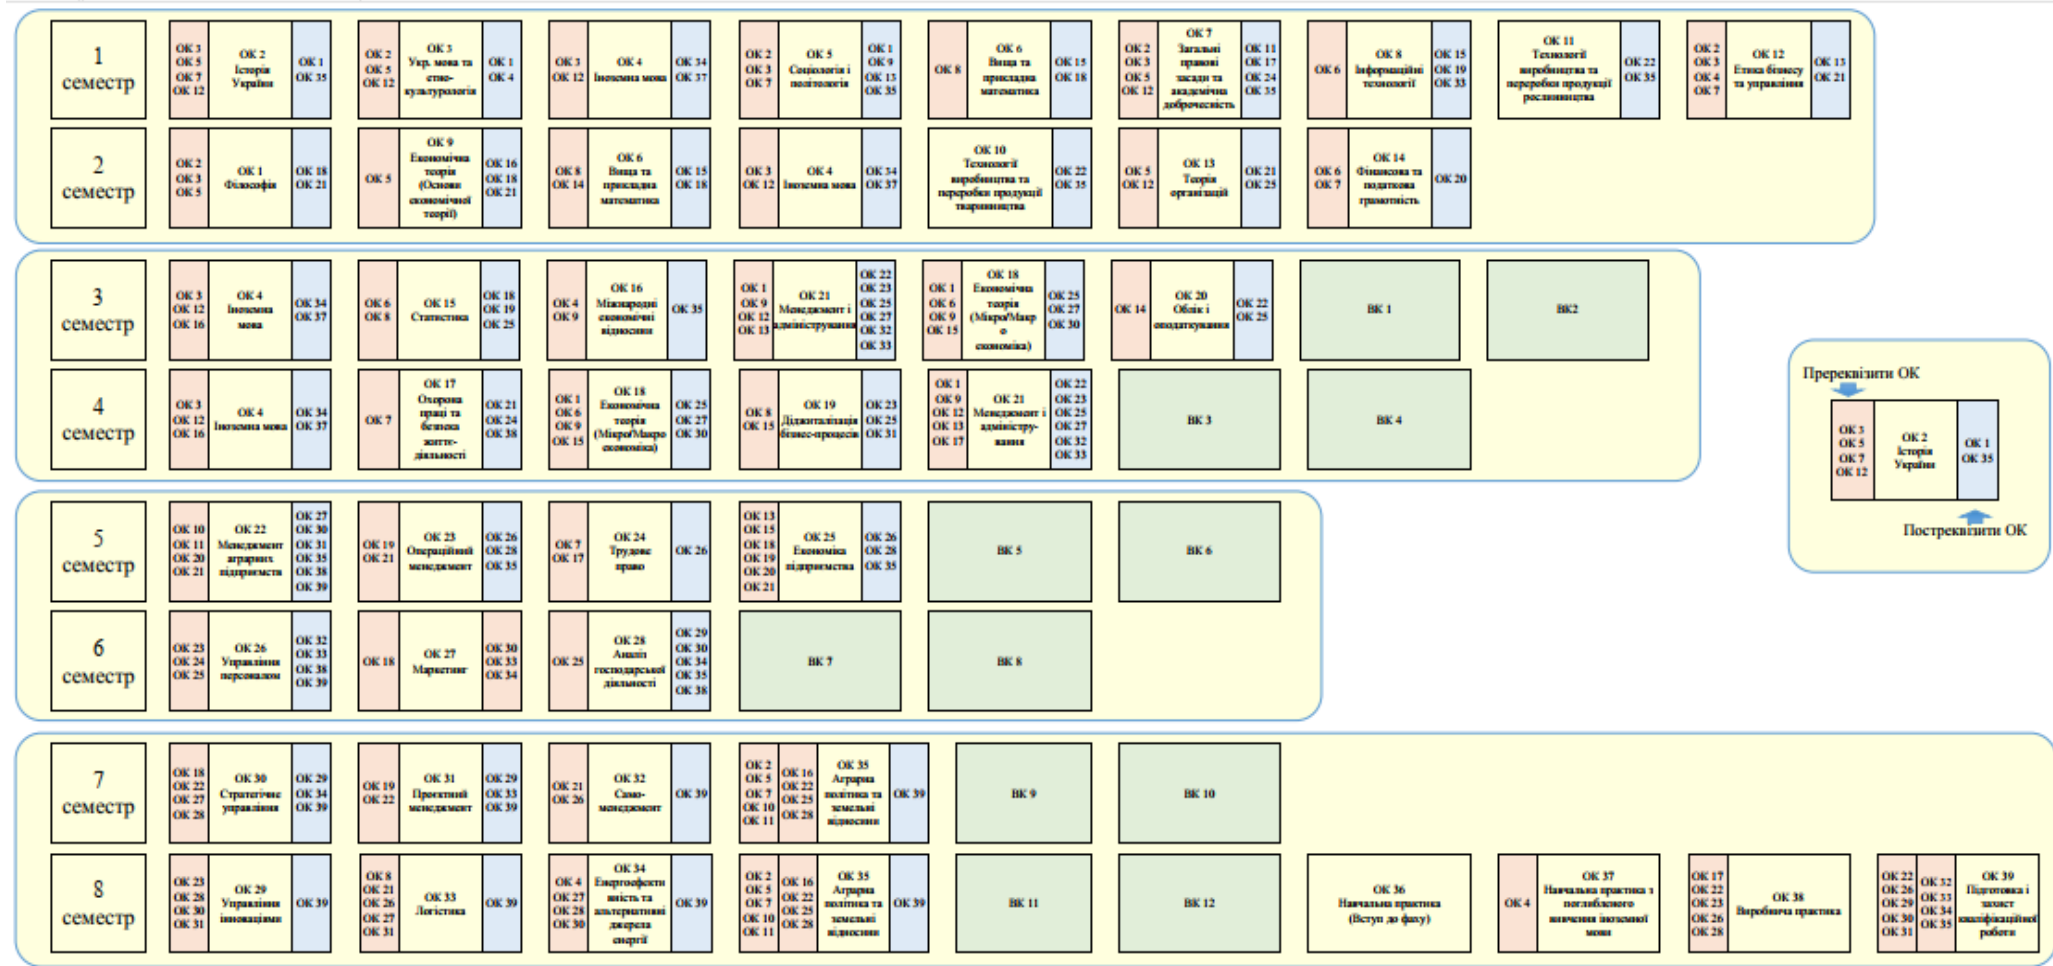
1 семестр

ОК 3 ОК 5 ОК 7 ОК 12 | ОК 2 Історія України | ОК 1 ОК 35

ОК 2 ОК 5 ОК 12 | ОК 3 Укр. мова та етно-культурологія | ОК 1 ОК 4

ОК 3 ОК 12 | ОК 4 Іноземна мова | ОК 34 ОК 37

ОК 2 ОК 3 ОК 7 | ОК 5 Соціологія і політологія | ОК 1 ОК 9 ОК 13 ОК 35

ОК 8 | ОК 6 Вища та прикладна математика | ОК 15 ОК 18

ОК 2 ОК 3 ОК 5 ОК 12 | ОК 7 Загальні правові засади та академічна доброчесність | ОК 11 ОК 17 ОК 24 ОК 35

ОК 6 | ОК 8 Інформаційні технології | ОК 15 ОК 19 ОК 33

ОК 11 Технології виробництва та переробки продукції рослинництва | ОК 22 ОК 35

ОК 2 ОК 3 ОК 4 ОК 7 | ОК 12 Етика бізнесу та управління | ОК 13 ОК 21

2 семестр

ОК 2 ОК 3 ОК 5 | ОК 1 Філософія | ОК 18 ОК 21

ОК 5 | ОК 9 Економічна теорія (Основи економічної теорії) | ОК 16 ОК 18 ОК 21

ОК 8 ОК 14 | ОК 6 Вища та прикладна математика | ОК 15 ОК 18

ОК 3 ОК 12 | ОК 4 Іноземна мова | ОК 34 ОК 37

ОК 10 Технології виробництва та переробки продукції тваринництва | ОК 22 ОК 35

ОК 5 ОК 12 | ОК 13 Теорія організацій | ОК 21 ОК 25

ОК 6 ОК 7 | ОК 14 Фінансова та податкова грамотність | ОК 20

3 семестр

ОК 3 ОК 12 ОК 16 | ОК 4 Іноземна мова | ОК 34 ОК 37

ОК 6 ОК 8 | ОК 15 Статистика | ОК 18 ОК 19 ОК 25

ОК 4 ОК 9 | ОК 16 Міжнародні економічні відносини | ОК 35

ОК 1 ОК 9 ОК 12 ОК 13 | ОК 21 Менеджмент і адміністрування | ОК 22 ОК 23 ОК 25 ОК 27 ОК 32 ОК 33

ОК 1 ОК 6 ОК 9 ОК 15 | ОК 18 Економічна теорія (Мікро/Макро економіка) | ОК 25 ОК 27 ОК 30

ОК 14 | ОК 20 Облік і оподаткування | ОК 22 ОК 25

ВК 1

ВК2

4 семестр

ОК 3 ОК 12 ОК 16 | ОК 4 Іноземна мова | ОК 34 ОК 37

ОК 7 | ОК 17 Охорона праці та безпека життєдіяльності | ОК 21 ОК 24 ОК 38

ОК 1 ОК 6 ОК 9 ОК 15 | ОК 18 Економічна теорія (Мікро/Макро економіка) | ОК 25 ОК 27 ОК 30

ОК 8 ОК 15 | ОК 19 Діджиталізація бізнес-процесів | ОК 23 ОК 25 ОК 31

ОК 1 ОК 9 ОК 12 ОК 13 ОК 17 | ОК 21 Менеджмент і адміністрування | ОК 22 ОК 23 ОК 25 ОК 27 ОК 32 ОК 33

ВК 3

ВК 4

Пререквізити ОК

ОК 3 ОК 5 ОК 7 ОК 12 | ОК 2 Історія України | ОК 1 ОК 35

Постреквізити ОК

5 семестр

ОК 10 ОК 11 ОК 20 ОК 21 | ОК 22 Менеджмент аграрних підприємств | ОК 27 ОК 30 ОК 31 ОК 35 ОК 38 ОК 39

ОК 19 ОК 21 | ОК 23 Операційний менеджмент | ОК 26 ОК 28 ОК 35

ОК 7 ОК 17 | ОК 24 Трудове право | ОК 26

ОК 13 ОК 15 ОК 18 ОК 19 ОК 20 ОК 21 | ОК 25 Економіка підприємства | ОК 26 ОК 28 ОК 35

ВК 5

ВК 6

6 семестр

ОК 23 ОК 24 ОК 25 | ОК 26 Управління персоналом | ОК 32 ОК 33 ОК 38 ОК 39

ОК 18 | ОК 27 Маркетинг | ОК 30 ОК 33 ОК 34

ОК 25 | ОК 28 Аналіз господарської діяльності | ОК 29 ОК 30 ОК 34 ОК 35 ОК 38

ВК 7

ВК 8

7 семестр

ОК 18 ОК 22 ОК 27 ОК 28 | ОК 30 Стратегічне управління | ОК 29 ОК 34 ОК 39

ОК 19 ОК 22 | ОК 31 Проектний менеджмент | ОК 29 ОК 33 ОК 39

ОК 21 ОК 26 | ОК 32 Самоменеджмент | ОК 39

ОК 2 ОК 5 ОК 7 ОК 10 ОК 11 | ОК 16 ОК 22 ОК 25 ОК 28 | ОК 35 Аграрна політика та земельні відносини | ОК 39

ВК 9

ВК 10

8 семестр

ОК 23 ОК 28 ОК 30 ОК 31 | ОК 29 Управління інноваціями | ОК 39

ОК 8 ОК 21 ОК 26 ОК 27 ОК 31 | ОК 33 Логістика | ОК 39

ОК 4 ОК 27 ОК 28 ОК 30 | ОК 34 Енергоефективність та альтернативні джерела енергії | ОК 39

ОК 2 ОК 5 ОК 7 ОК 10 ОК 11 | ОК 16 ОК 22 ОК 25 ОК 28 | ОК 35 Аграрна політика та земельні відносини | ОК 39

ВК 11

ВК 12

ОК 36 Навчальна практика (Вступ до фаху)

ОК 4 | ОК 37 Навчальна практика з поглибленого вивчення іноземної мови

ОК 17 ОК 22 ОК 23 ОК 26 ОК 28 | ОК 38 Виробнича практика

ОК 22 ОК 26 ОК 29 ОК 30 ОК 31 | ОК 32 ОК 33 ОК 34 ОК 35 | ОК 39 Підготовка і захист кваліфікаційної роботи